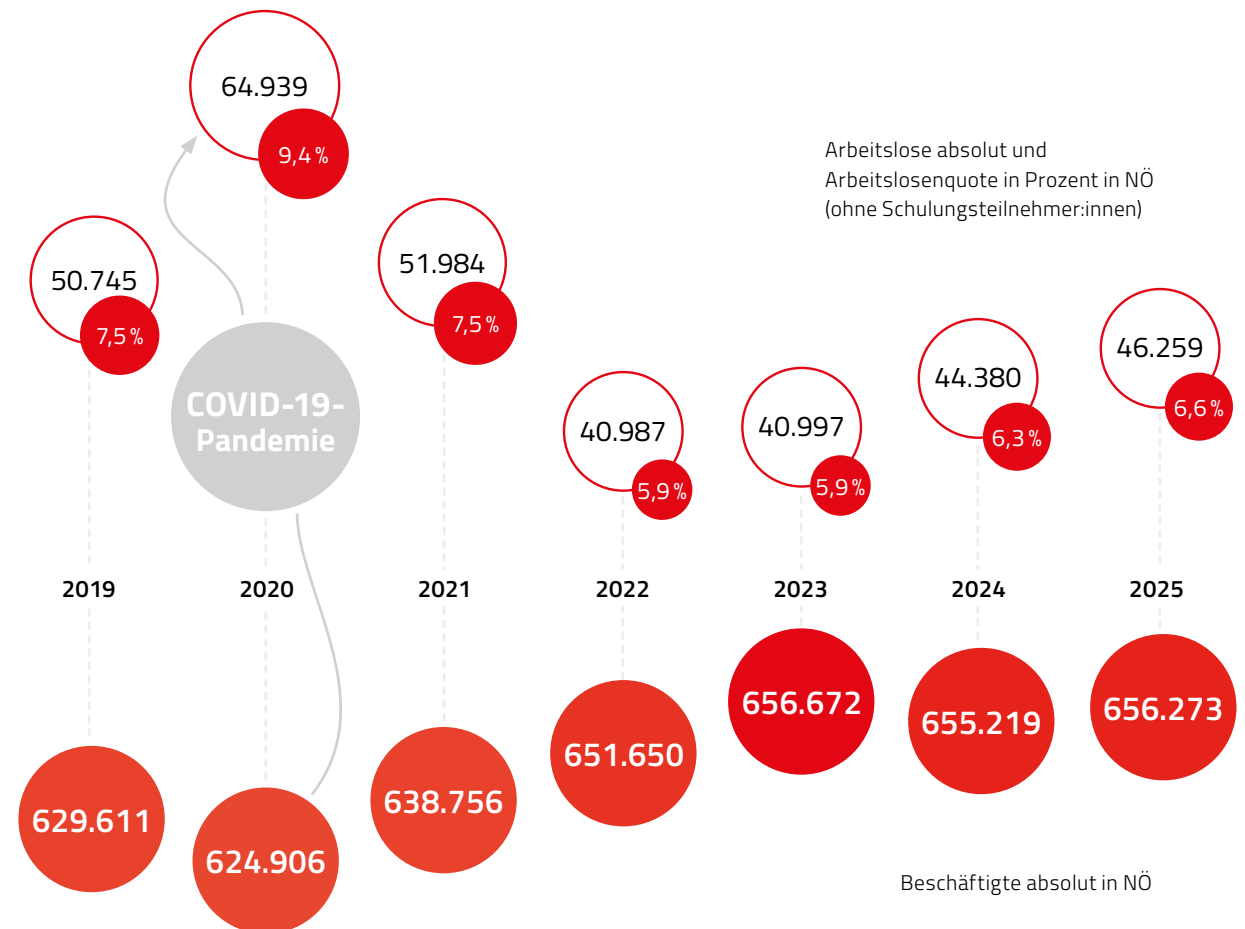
64.939
9,4 %

Arbeitslose absolut und Arbeitslosenquote in Prozent in NÖ (ohne Schulungsteilnehmer:innen)

50.745
7,5 %

COVID-19-Pandemie

51.984
7,5 %

40.987
5,9 %

40.997
5,9 %

44.380
6,3 %

46.259
6,6 %

2019
2020
2021
2022
2023
2024
2025

629.611
624.906
638.756
651.650
656.672
655.219
656.273

Beschäftigte absolut in NÖ